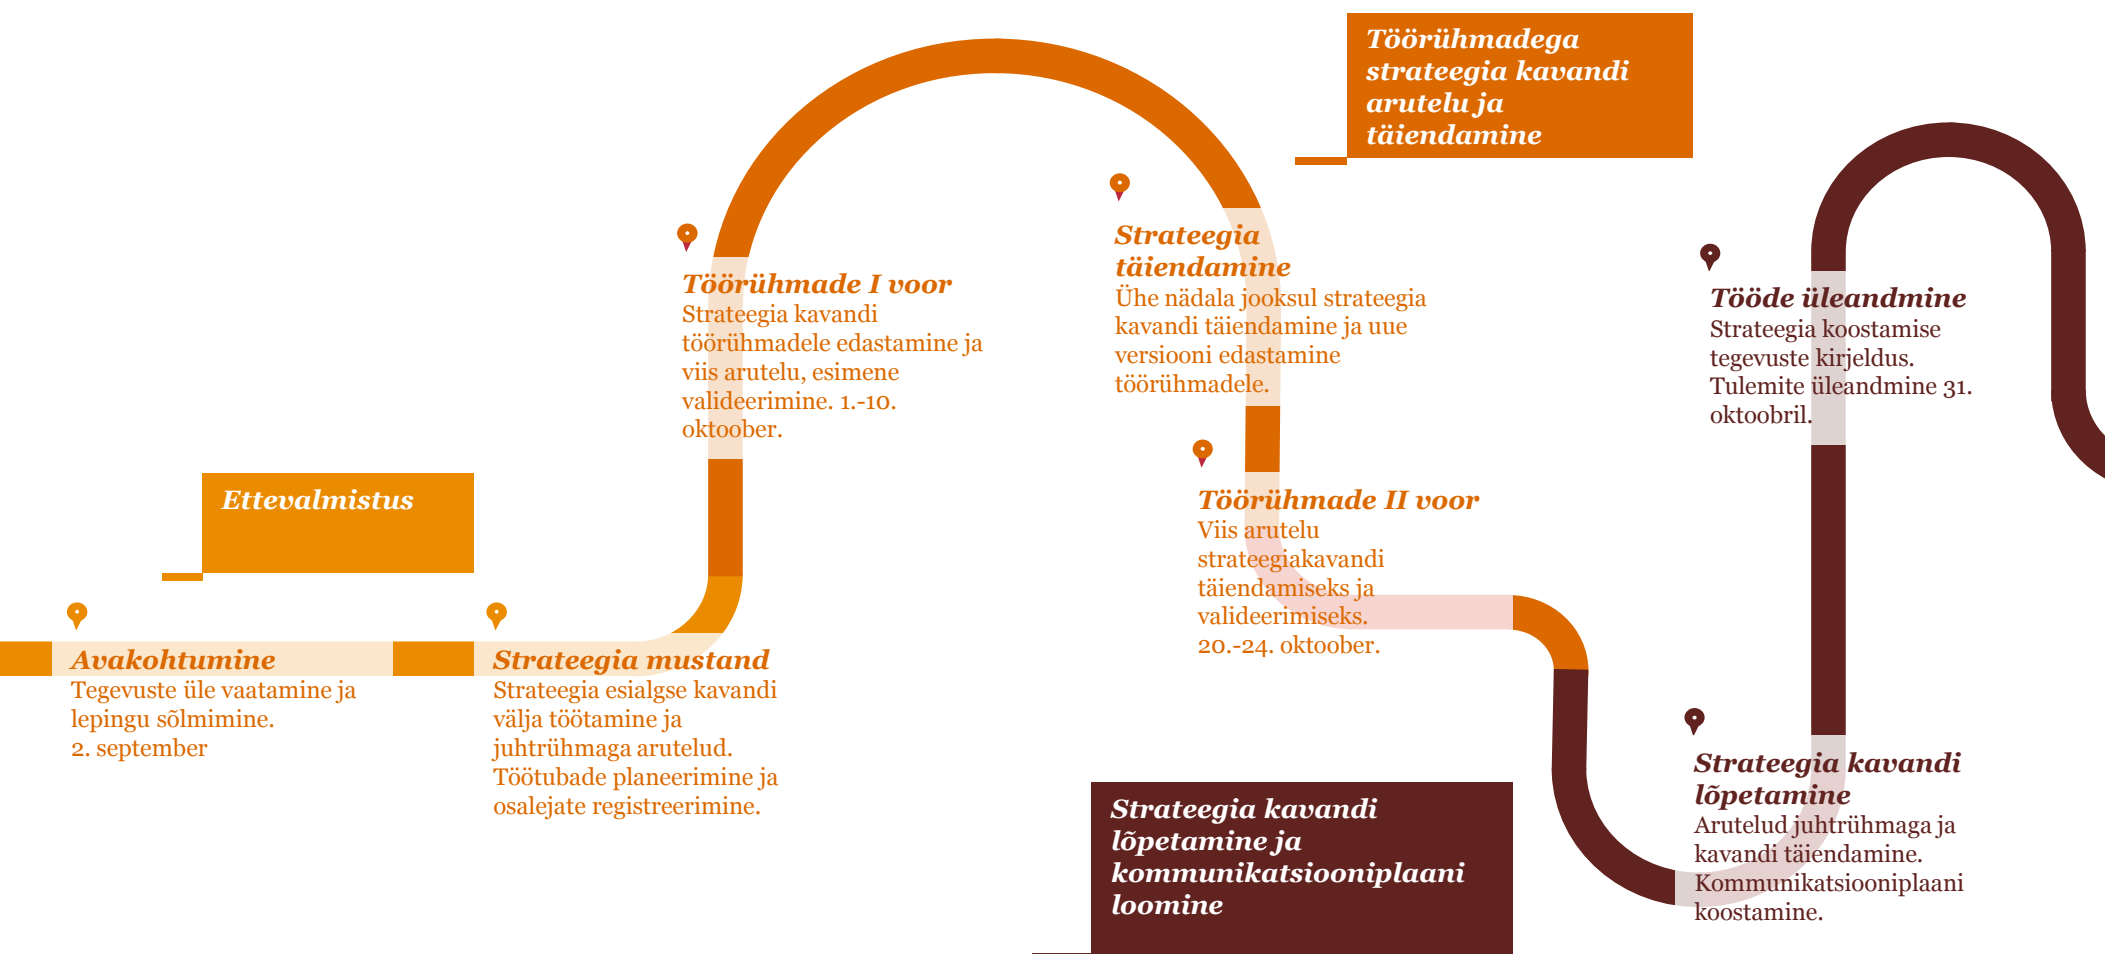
Töörühmadega strateegia kavandi arutelu ja täiendamine

Ettevalmistus

Avakohtumine
Tegevuste üle vaatamine ja lepingu sõlmimine.
2. september

Strateegia mustand
Strateegia esialgse kavandi välja töötamine ja juhtrühmaga arutelud. Töötubade planeerimine ja osalejate registreerimine.

Töörühmade I voor
Strateegia kavandi töörühmadele edastamine ja viis arutelu, esimene valideerimine. 1.-10. oktoober.

Strateegia täiendamine
Ühe nädala jooksul strateegia kavandi täiendamine ja uue versiooni edastamine töörühmadele.

Töörühmade II voor
Viis arutelu strateegiakavandi täiendamiseks ja valideerimiseks.
20.-24. oktoober.

Strateegia kavandi lõpetamine ja kommunikatsiooniplaani loomine

Tööde üleandmine
Strateegia koostamise tegevuste kirjeldus. Tulemite üleandmine 31. oktoobril.

Strateegia kavandi lõpetamine
Arutelud juhtrühmaga ja kavandi täiendamine. Kommunikatsiooniplaani koostamine.